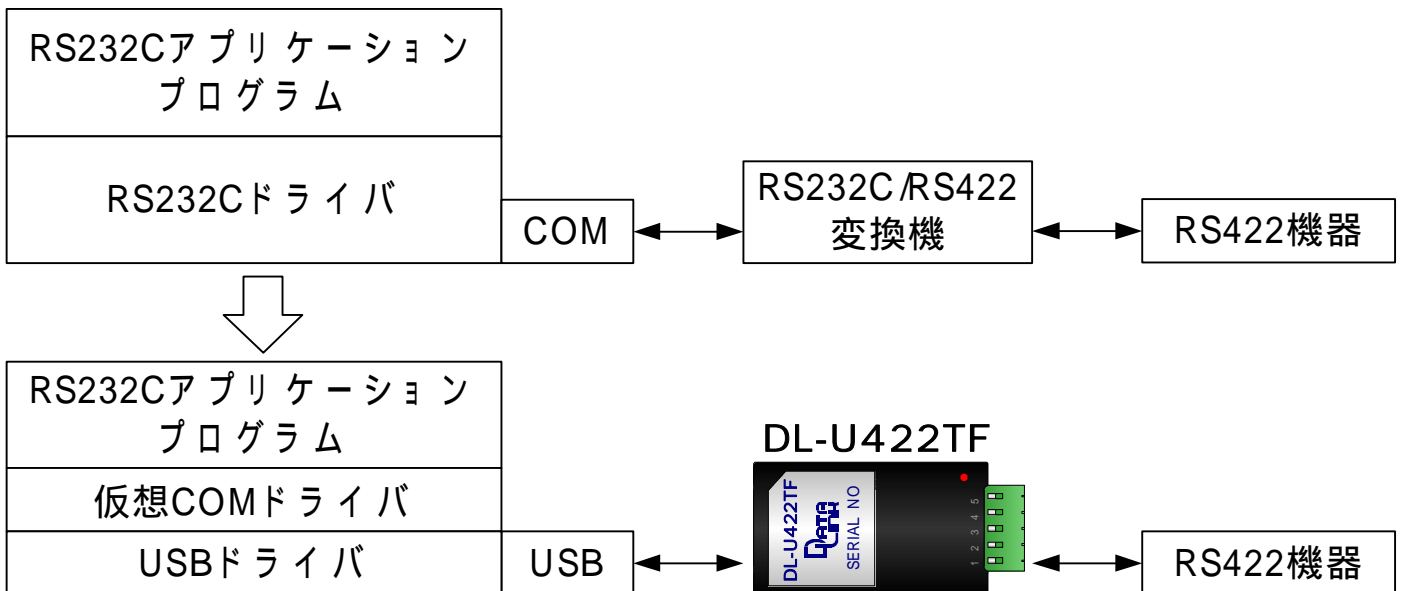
RS232Cアプリケーションプログラム

RS232Cドライバ

COM

RS232C/RS422変換機

RS422機器

RS232Cアプリケーションプログラム

仮想COMドライバ

USBドライバ

USB

DL-U422TF

DL-U422TF

SERIAL NO

1 2 3 4 5

RS422機器